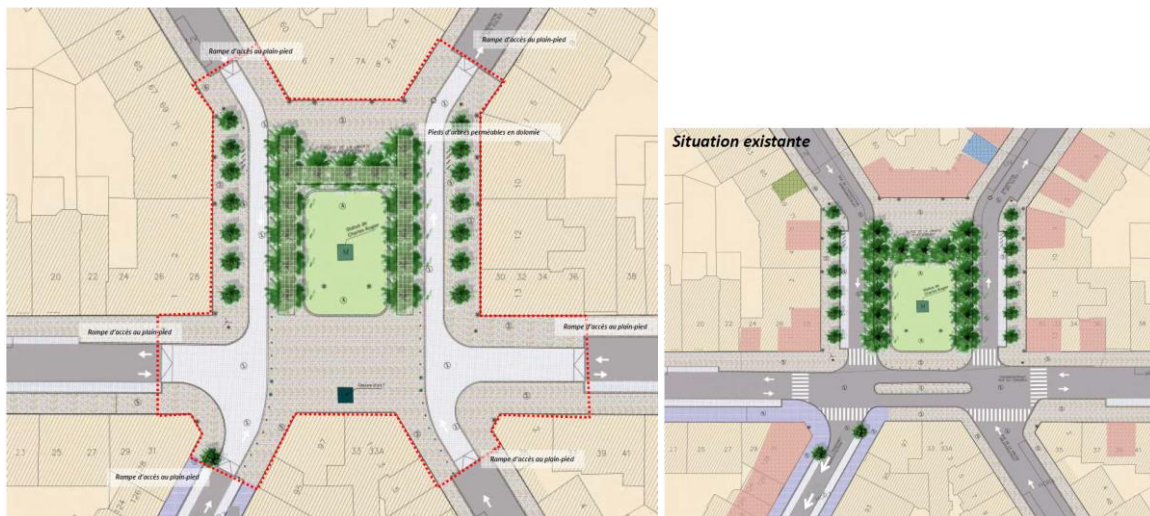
Rampe d'accès au plain-pied

Rampe d'accès au plain-pied

Pieds d'arbres perméables en dolomie

7

7A

20

22

24

26

30

32

34

36

38

Rampe d'accès au plain-pied

Rampe d'accès au plain-pied

21

25

27

29

31

33

33A

39

41

Rampe d'accès au plain-pied

Rampe d'accès au plain-pied

Situation existante

20

22

24

26

27

29

31

33

33A

37

39